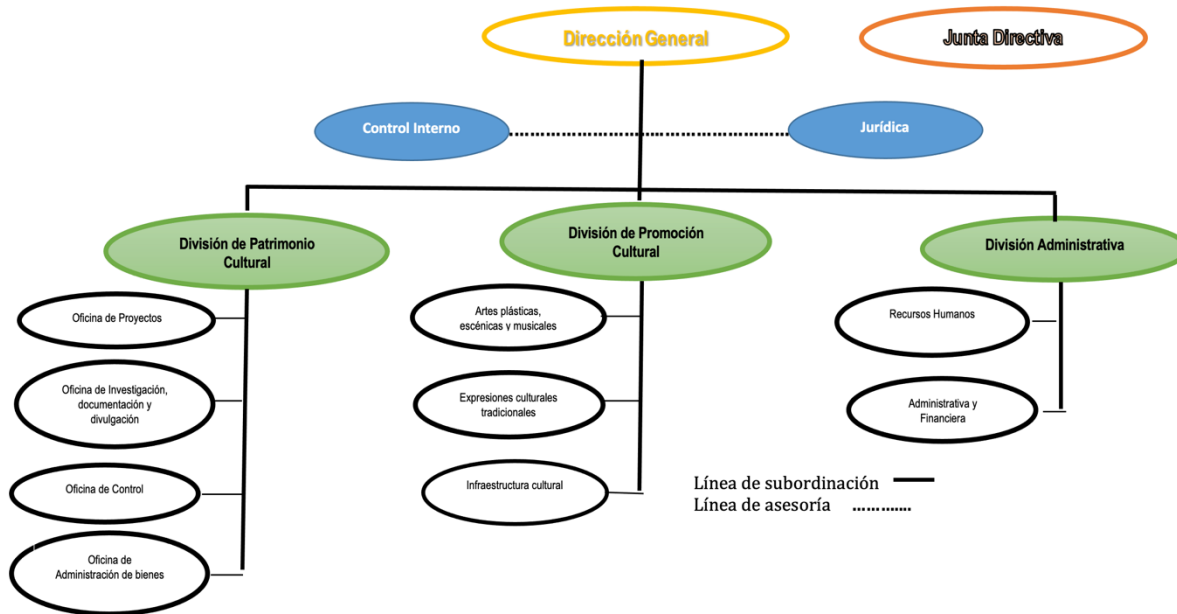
Dirección General

Junta Directiva

Control Interno

Jurídica

División de Patrimonio Cultural

División de Promoción Cultural

División Administrativa

Oficina de Proyectos

Oficina de Investigación, documentación y divulgación

Oficina de Control

Oficina de Administración de bienes

Artes plásticas, escénicas y musicales

Expresiones culturales tradicionales

Infraestructura cultural

Recursos Humanos

Administrativa y Financiera

Línea de subordinación

Línea de asesoría